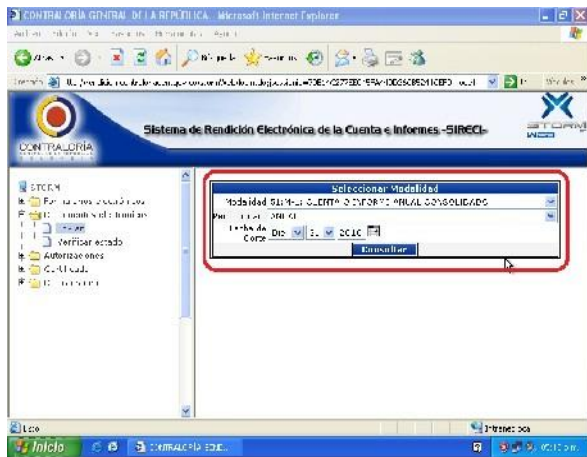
CONTRALORIA GENERAL DE LA REPUBLICA - Microsoft Internet Explorer

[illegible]

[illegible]

CONTRALORÍA

Sistema de Rendición Electrónica de la Cuenta e Informes -SIRECI-

STORM

STORM
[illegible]
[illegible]
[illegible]
Verificar estado
Autorizaciones
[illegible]
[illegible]

Seleccionar Modalidad
Modalidad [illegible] CUENTA O INFORME ANUAL CONSOLIDADO
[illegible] 2010
Fecha de Corte Dic 31 2010
Consultar

Listo
Internet
Inicio
CONTRALORIA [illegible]